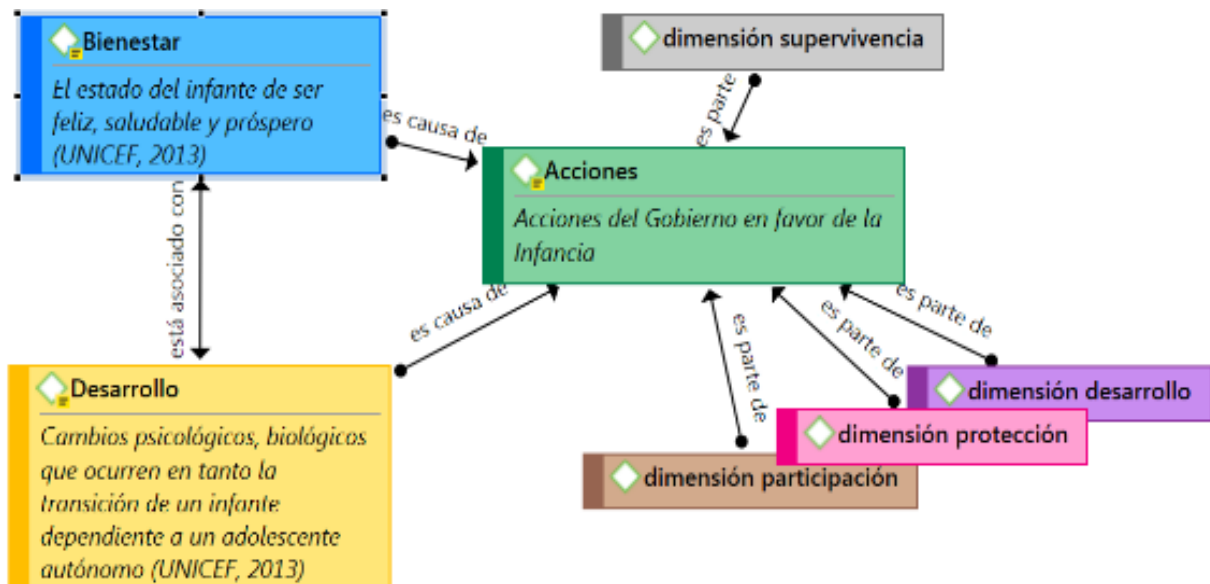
Bienestar

El estado del infante de ser feliz, saludable y próspero (UNICEF, 2013)

es causa de

dimensión supervivencia

es parte

Acciones

Acciones del Gobierno en favor de la Infancia

está asociado con

es causa de

es parte de

es parte de

es parte de

Desarrollo

Cambios psicológicos, biológicos que ocurren en tanto la transición de un infante dependiente a un adolescente autónomo (UNICEF, 2013)

dimensión desarrollo

dimensión protección

dimensión participación